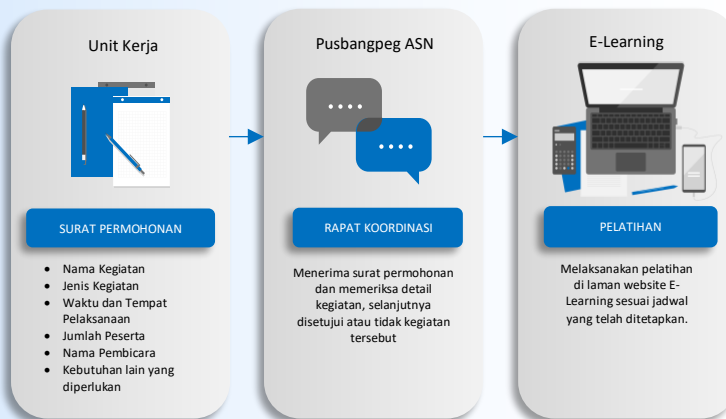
Unit Kerja

SURAT PERMOHONAN

- Nama Kegiatan
- Jenis Kegiatan
- Waktu dan Tempat Pelaksanaan
- Jumlah Peserta
- Nama Pembicara
- Kebutuhan lain yang diperlukan

Pusbangpeg ASN

RAPAT KOORDINASI

Menerima surat permohonan dan memeriksa detail kegiatan, selanjutnya disetujui atau tidak kegiatan tersebut

E-Learning

PELATIHAN

Melaksanakan pelatihan di laman website E-Learning sesuai jadwal yang telah ditetapkan.